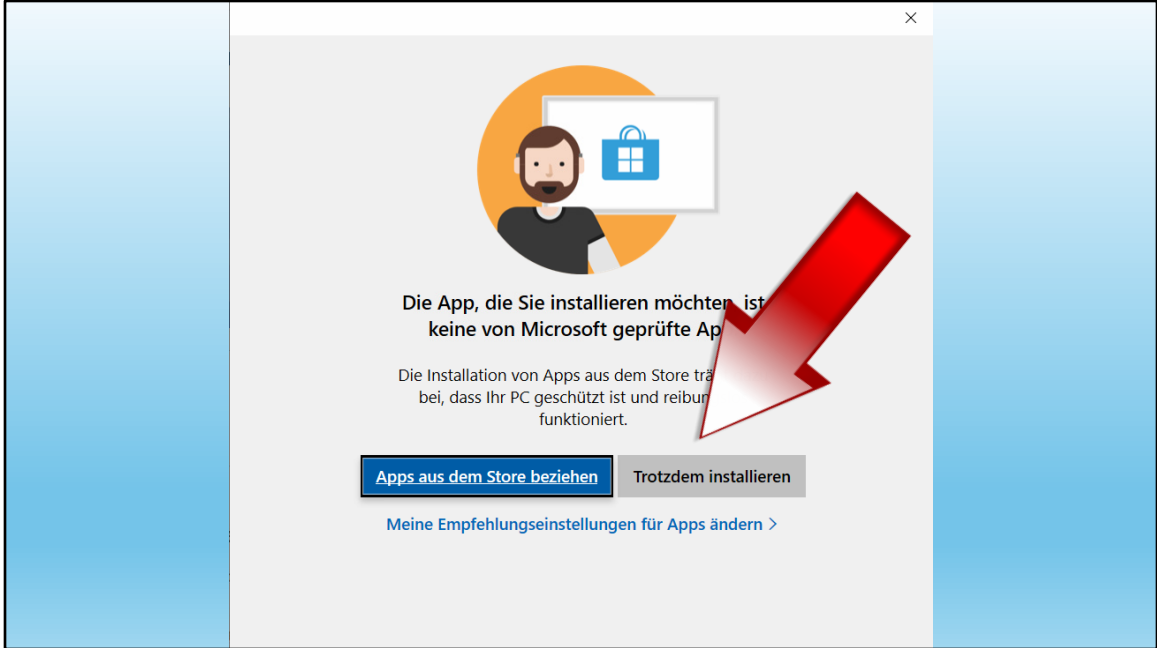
×

Die App, die Sie installieren möchten, ist keine von Microsoft geprüfte Ap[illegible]

Die Installation von Apps aus dem Store trä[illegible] bei, dass Ihr PC geschützt ist und reibun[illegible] funktioniert.

Apps aus dem Store beziehen

Trotzdem installieren

Meine Empfehlungseinstellungen für Apps ändern >